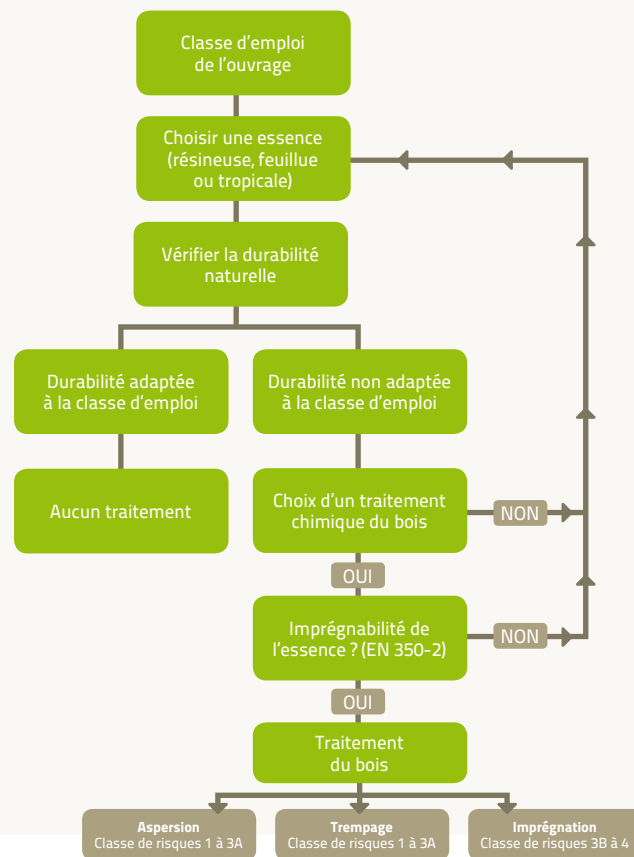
Classe d'emploi de l'ouvrage

Choisir une essence (résineuse, feuillue ou tropicale)

Vérifier la durabilité naturelle

Durabilité adaptée à la classe d'emploi

Durabilité non adaptée à la classe d'emploi

Aucun traitement

Choix d'un traitement chimique du bois

NON

OUI

Imprégnabilité de l'essence ? (EN 350-2)

NON

OUI

Traitement du bois

Aspersion
Classe de risques 1 à 3A

Trempage
Classe de risques 1 à 3A

Imprégnation
Classe de risques 3B à 4